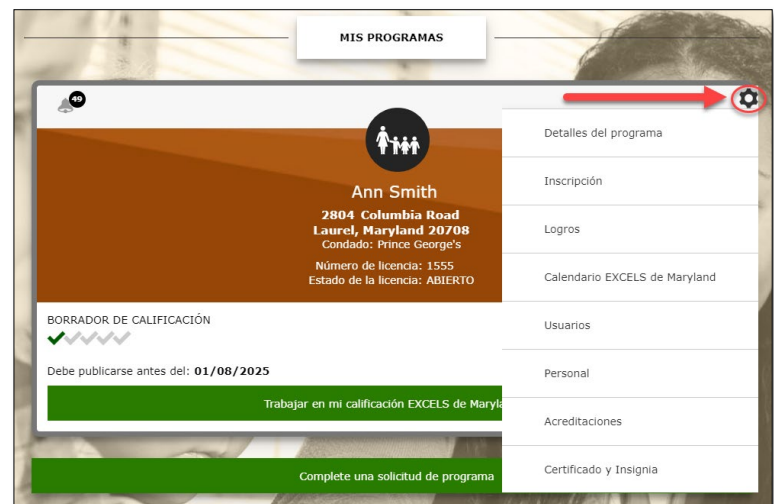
MIS PROGRAMAS

49

Ann Smith
2804 Columbia Road
Laurel, Maryland 20708
Condado: Prince George's

Número de licencia: 1555
Estado de la licencia: ABIERTO

BORRADOR DE CALIFICACIÓN

Debe publicarse antes del: 01/08/2025

Trabajar en mi calificación EXCELS de Maryla

Complete una solicitud de programa

Detalles del programa

Inscripción

Logros

Calendario EXCELS de Maryland

Usuarios

Personal

Acreditaciones

Certificado y Insignia